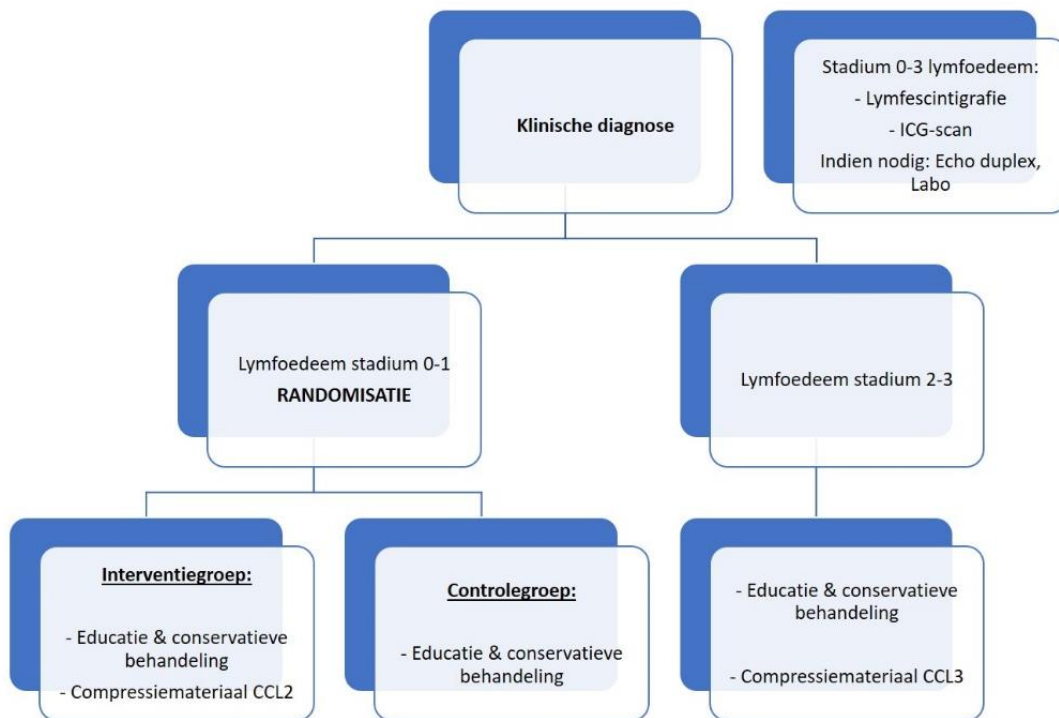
Klinische diagnose

Stadium 0-3 lymfoedeem:
- Lymfescintigrafie
- ICG-scan
Indien nodig: Echo duplex, Labo

Lymfoedeem stadium 0-1
RANDOMISATIE

Lymfoedeem stadium 2-3

Interventiegroep:
- Educatie & conservatieve behandeling
- Compressiemateriaal CCL2

Controlegroep:
- Educatie & conservatieve behandeling

- Educatie & conservatieve behandeling
- Compressiemateriaal CCL3